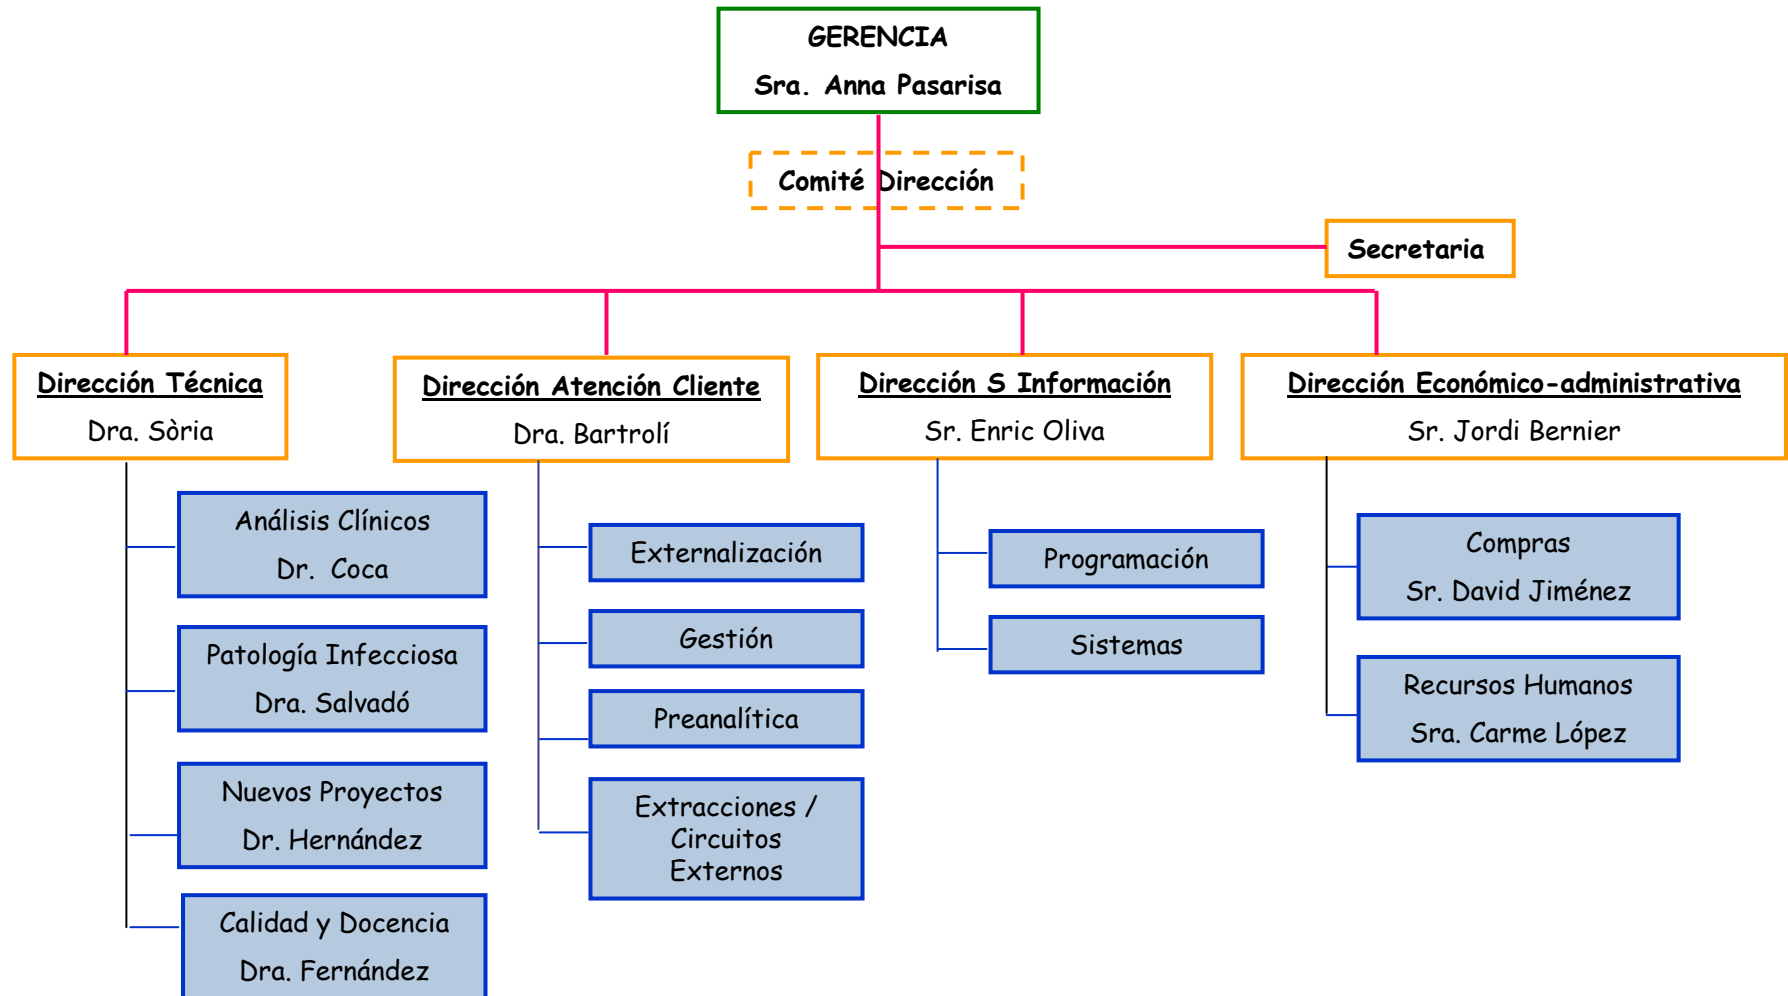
GERENCIA
Sra. Anna Pasarisa

Comité Dirección

Secretaria

Dirección Técnica
Dra. Sòria

Análisis Clínicos
Dr. Coca

Patología Infecciosa
Dra. Salvadó

Nuevos Proyectos
Dr. Hernández

Calidad y Docencia
Dra. Fernández

Dirección Atención Cliente
Dra. Bartrolí

Externalización

Gestión

Preanalítica

Extracciones / Circuitos Externos

Dirección S Información
Sr. Enric Oliva

Programación

Sistemas

Dirección Económico-administrativa
Sr. Jordi Bernier

Compras
Sr. David Jiménez

Recursos Humanos
Sra. Carme López